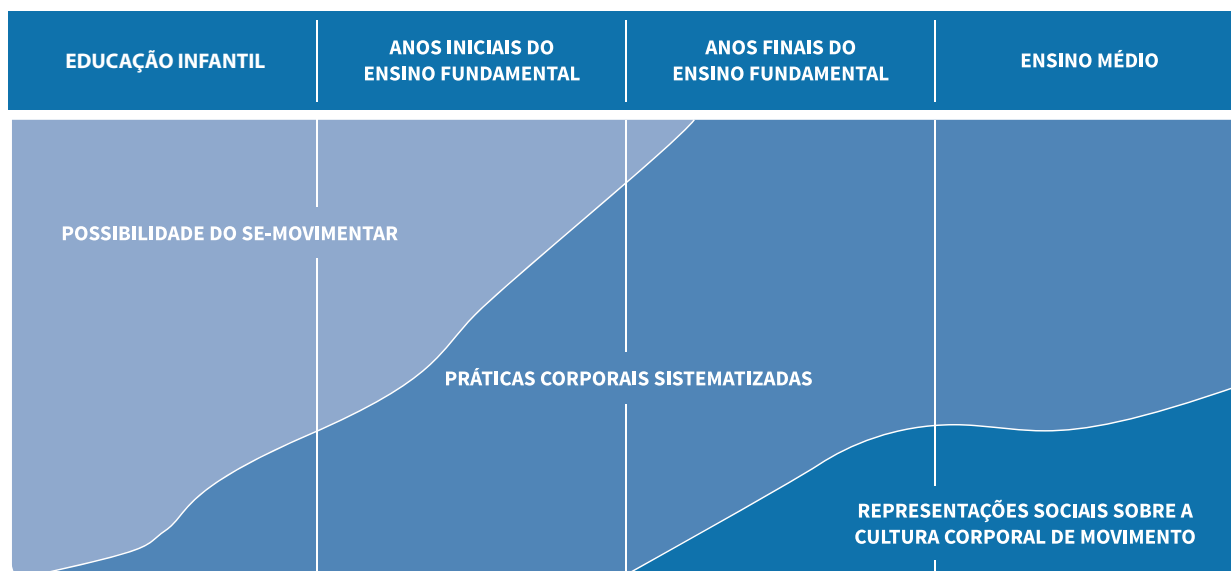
EDUCAÇÃO INFANTIL

ANOS INICIAIS DO ENSINO FUNDAMENTAL

ANOS FINAIS DO ENSINO FUNDAMENTAL

ENSINO MÉDIO

POSSIBILIDADE DO SE-MOVIMENTAR

PRÁTICAS CORPORAIS SISTEMATIZADAS

REPRESENTAÇÕES SOCIAIS SOBRE A CULTURA CORPORAL DE MOVIMENTO